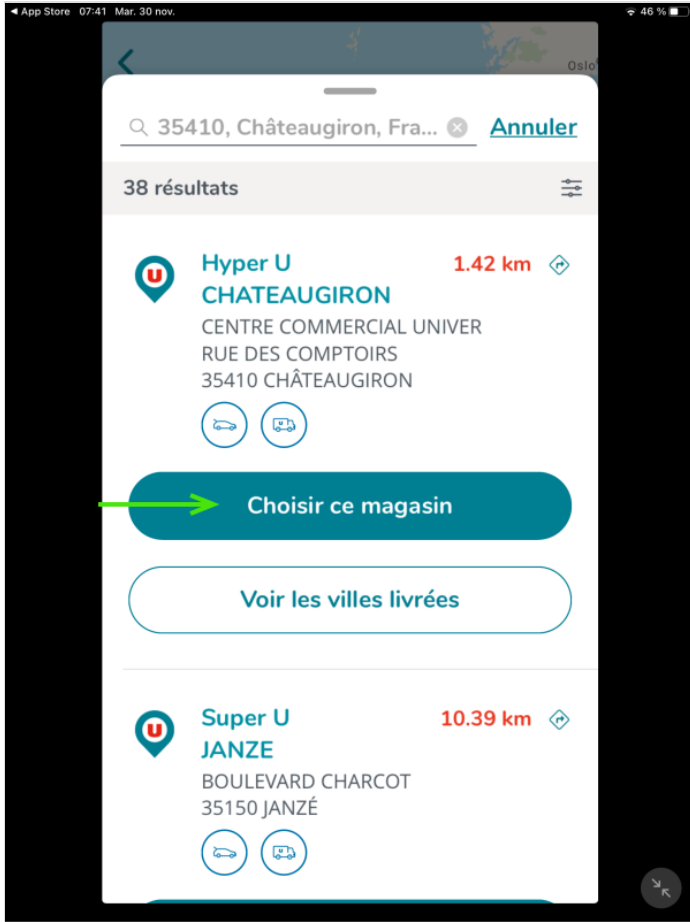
◀ App Store 07:41 Mar. 30 nov.

46 %

Oslo

35410, Châteaugiron, Fra...

Annuler

38 résultats

U

Hyper U
CHATEAUGIRON

1.42 km

CENTRE COMMERCIAL UNIVER
RUE DES COMPTOIRS
35410 CHÂTEAUGIRON

Choisir ce magasin

Voir les villes livrées

U

Super U
JANZE

10.39 km

BOULEVARD CHARCOT
35150 JANZÉ